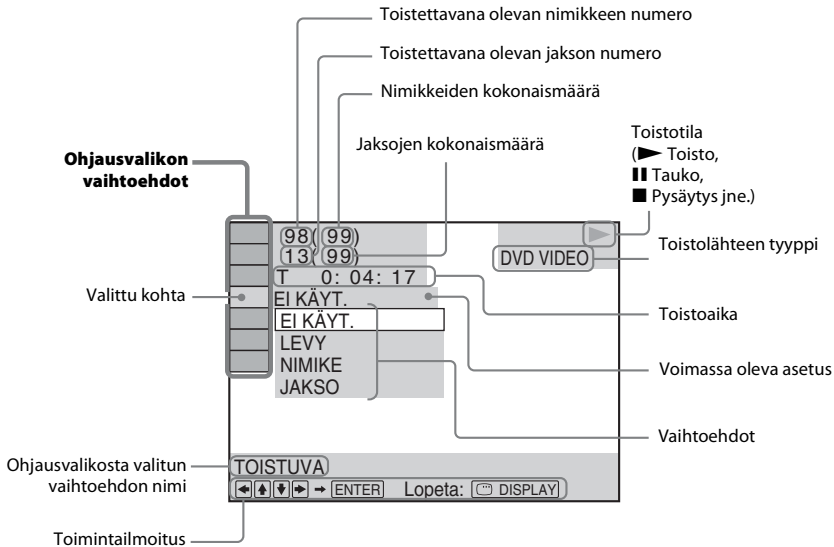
Toistettavana olevan nimikkeen numero

Toistettavana olevan jakson numero

Nimikkeiden kokonaismäärä

Jaksojen kokonaismäärä

Toistotila
(► Toisto,
II Tauko,
■ Pysäytys jne.)

Ohjausvalikon vaihtoehdot

98(99)
13(99)

DVD VIDEO

Toistolähteen tyyppi

T 0: 04: 17

Valittu kohta

EI KÄYT.

EI KÄYT.
LEVY
NIMIKE
JAKSO

Toistoaika

Voimassa oleva asetus

Vaihtoehdot

Ohjausvalikosta valitun vaihtoehdon nimi

TOISTUVA

◄▲▼► → ENTER Lopeta: DISPLAY

Toimintailmoitus